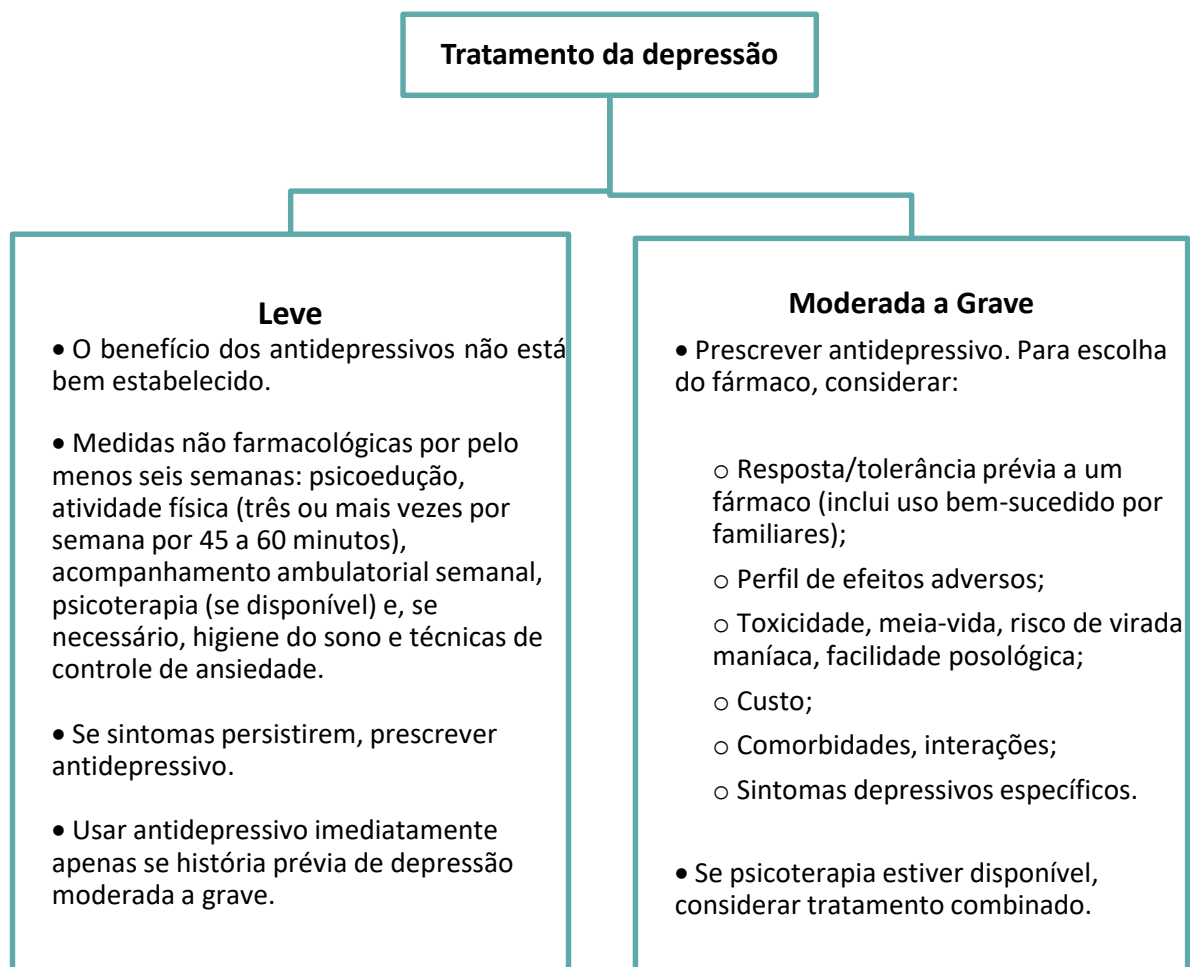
Tratamento da depressão

Leve

• O benefício dos antidepressivos não está bem estabelecido.

• Medidas não farmacológicas por pelo menos seis semanas: psicoedução, atividade física (três ou mais vezes por semana por 45 a 60 minutos), acompanhamento ambulatorial semanal, psicoterapia (se disponível) e, se necessário, higiene do sono e técnicas de controle de ansiedade.

• Se sintomas persistirem, prescrever antidepressivo.

• Usar antidepressivo imediatamente apenas se história prévia de depressão moderada a grave.

Moderada a Grave

• Prescrever antidepressivo. Para escolha do fármaco, considerar:

○ Resposta/tolerância prévia a um fármaco (inclui uso bem-sucedido por familiares);

○ Perfil de efeitos adversos;

○ Toxicidade, meia-vida, risco de virada maníaca, facilidade posológica;

○ Custo;

○ Comorbidades, interações;

○ Sintomas depressivos específicos.

• Se psicoterapia estiver disponível, considerar tratamento combinado.